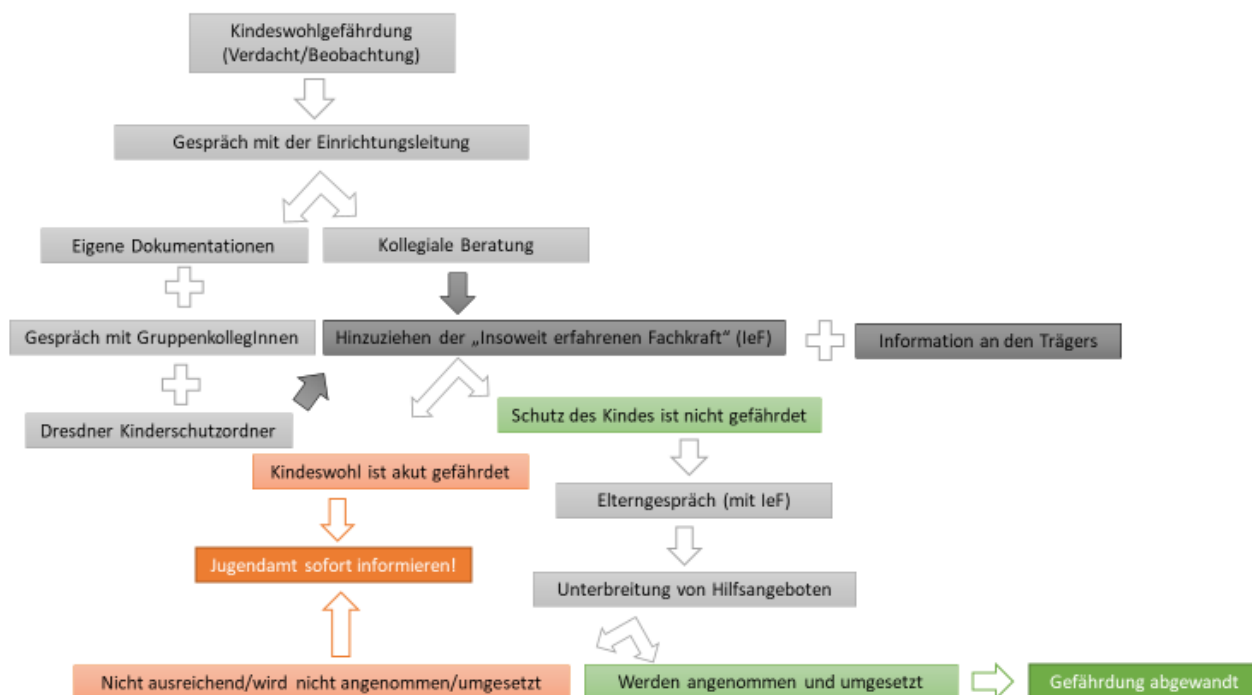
Kindeswohlgefährdung
(Verdacht/Beobachtung)

Gespräch mit der Einrichtungsleitung

Eigene Dokumentationen

Kollegiale Beratung

Gespräch mit GruppenkollegInnen

Hinzuziehen der „Insoweit erfahrenen Fachkraft" (IeF)

Information an den Trägers

Dresdner Kinderschutzordner

Schutz des Kindes ist nicht gefährdet

Kindeswohl ist akut gefährdet

Elterngespräch (mit IeF)

Jugendamt sofort informieren!

Unterbreitung von Hilfsangeboten

Nicht ausreichend/wird nicht angenommen/umgesetzt

Werden angenommen und umgesetzt

Gefährdung abgewandt